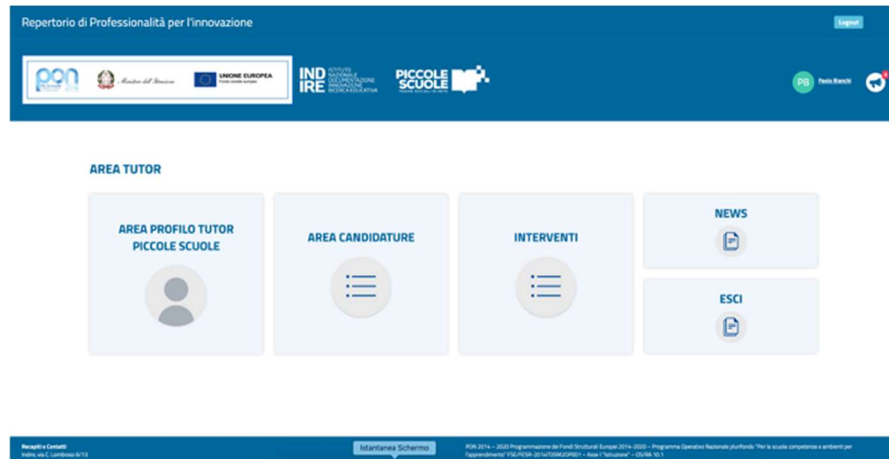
Repertorio di Professionalità per l'innovazione

Logout

PON 2014-2020

Ministero dell'Istruzione

UNIONE EUROPEA

INDIRE ISTITUTO NAZIONALE DOCUMENTAZIONE INNOVAZIONE RICERCA EDUCATIVA

PICCOLE SCUOLE

PB Paolo Bianchi

AREA TUTOR

AREA PROFILO TUTOR PICCOLE SCUOLE

AREA CANDIDATURE

INTERVENTI

NEWS

ESCI

Recapiti e Contatti
Indire, via C. Lombroso 6/15

Istantanea Schermo

PON 2014 – 2020 Programmazione dei Fondi Strutturali Europei 2014-2020 – Programma Operativo Nazionale plurifondo "Per la scuola competenze e ambienti per l'apprendimento" FSE/FESR-2014IT05M2OP001 – Asse I "Istruzione" – OS/RA 10.1